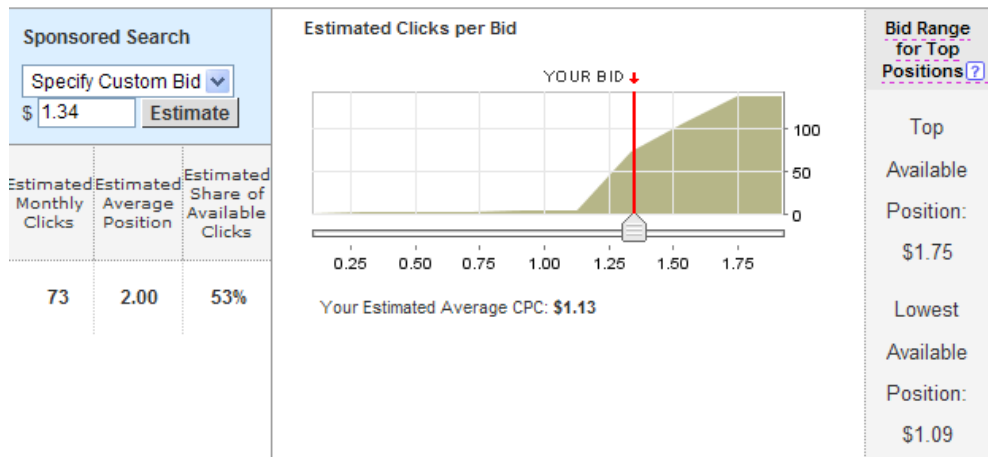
Sponsored Search

Specify Custom Bid

$ 1.34 Estimate

| Estimated Monthly Clicks | Estimated Average Position | Estimated Share of Available Clicks |
|---|---|---|
| 73 | 2.00 | 53% |

Estimated Clicks per Bid

YOUR BID

100

50

0

0.25 0.50 0.75 1.00 1.25 1.50 1.75

Your Estimated Average CPC: $1.13

Bid Range for Top Positions ?

Top Available Position: $1.75

Lowest Available Position: $1.09